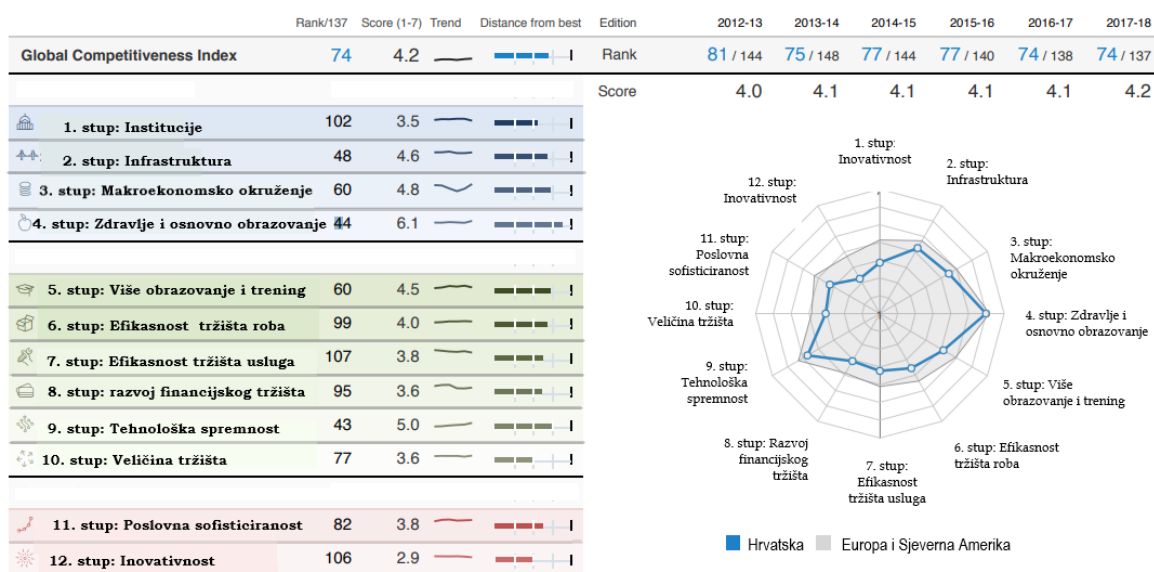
| | Rank/137 | Score (1-7) | Trend | Distance from best |
|---|---|---|---|---|
| Global Competitiveness Index | 74 | 4.2 | | |
| 1. stup: Institucije | 102 | 3.5 | | |
| 2. stup: Infrastruktura | 48 | 4.6 | | |
| 3. stup: Makroekonomsko okruženje | 60 | 4.8 | | |
| 4. stup: Zdravlje i osnovno obrazovanje | 44 | 6.1 | | |
| 5. stup: Više obrazovanje i trening | 60 | 4.5 | | |
| 6. stup: Efikasnost tržišta roba | 99 | 4.0 | | |
| 7. stup: Efikasnost tržišta usluga | 107 | 3.8 | | |
| 8. stup: razvoj financijskog tržišta | 95 | 3.6 | | |
| 9. stup: Tehnološka spremnost | 43 | 5.0 | | |
| 10. stup: Veličina tržišta | 77 | 3.6 | | |
| 11. stup: Poslovna sofisticiranost | 82 | 3.8 | | |
| 12. stup: Inovativnost | 106 | 2.9 | | |

| Edition | 2012-13 | 2013-14 | 2014-15 | 2015-16 | 2016-17 | 2017-18 |
|---|---|---|---|---|---|---|
| Rank | 81 / 144 | 75 / 148 | 77 / 144 | 77 / 140 | 74 / 138 | 74 / 137 |
| Score | 4.0 | 4.1 | 4.1 | 4.1 | 4.1 | 4.2 |

1. stup: Inovativnost
2. stup: Infrastruktura
3. stup: Makroekonomsko okruženje
4. stup: Zdravlje i osnovno obrazovanje
5. stup: Više obrazovanje i trening
6. stup: Efikasnost tržišta roba
7. stup: Efikasnost tržišta usluga
8. stup: Razvoj financijskog tržišta
9. stup: Tehnološka spremnost
10. stup: Veličina tržišta
11. stup: Poslovna sofisticiranost
12. stup: Inovativnost

Hrvatska
Europa i Sjeverna Amerika